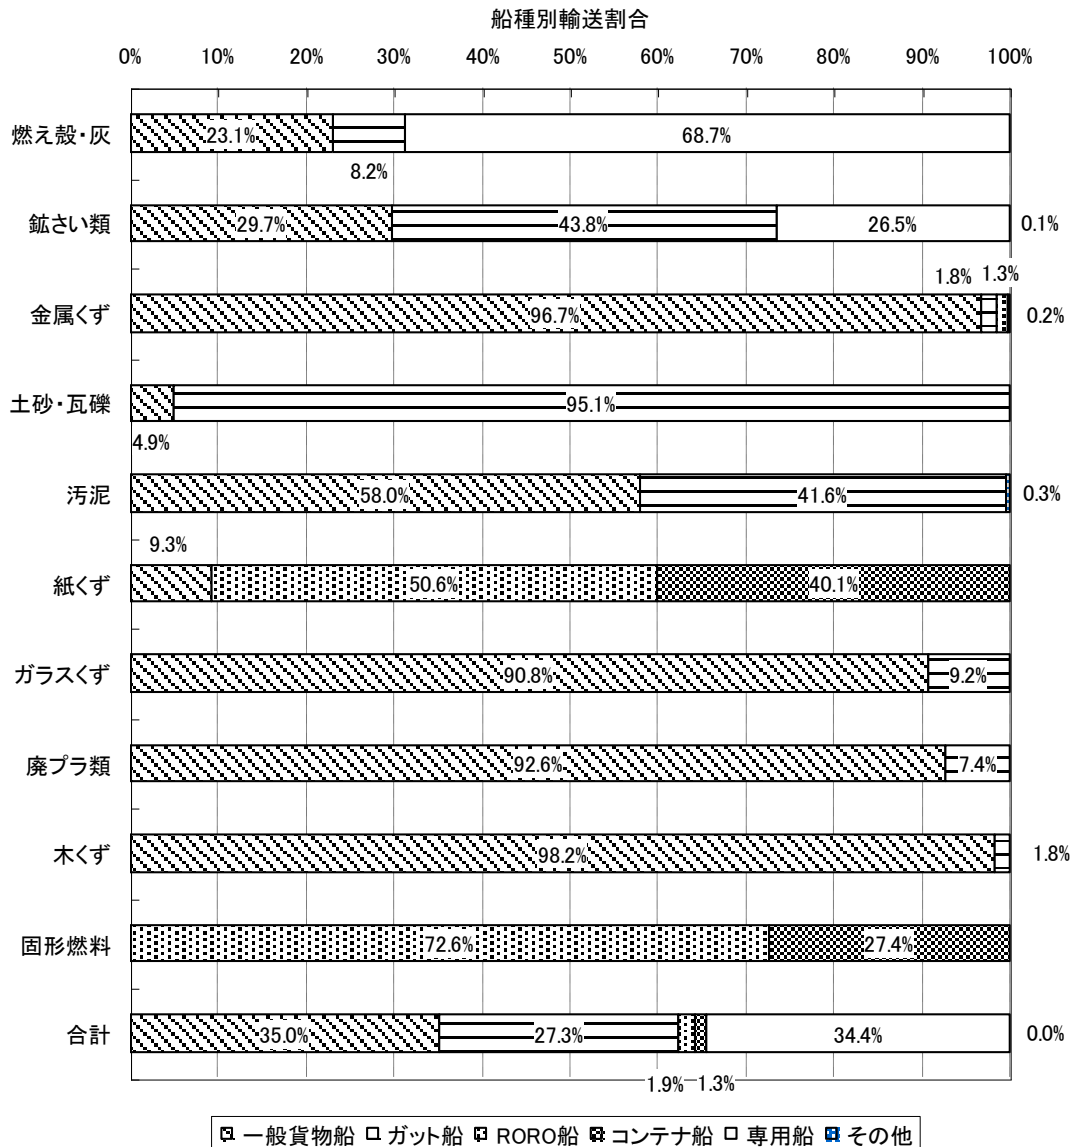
船種別輸送割合

0% 10% 20% 30% 40% 50% 60% 70% 80% 90% 100%

燃え殻・灰 23.1% 68.7% 8.2%

鉱さい類 29.7% 43.8% 26.5% 0.1%

1.8% 1.3%

金属くず 96.7% 0.2%

土砂・瓦礫 95.1% 4.9%

汚泥 58.0% 41.6% 0.3%

9.3%

紙くず 50.6% 40.1%

ガラスくず 90.8% 9.2%

廃プラ類 92.6% 7.4%

木くず 98.2% 1.8%

固形燃料 72.6% 27.4%

合計 35.0% 27.3% 34.4% 0.0%

1.9% 1.3%

一般貨物船 ガット船 RORO船 コンテナ船 専用船 その他